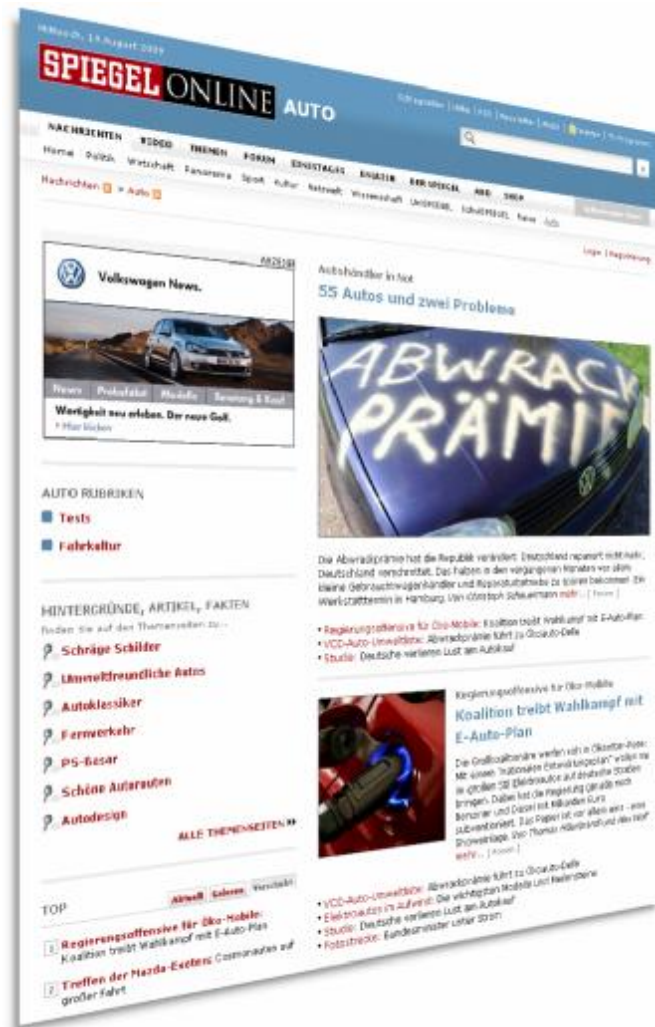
Mittwoch, 19. August 2009

SPIEGEL ONLINE AUTO

NACHRICHTEN VIDEO THEMEN FOREN EINESTAGES SHOP

Home Politik Wirtschaft Panorama Sport Kultur Netzwelt Wissenschaft UniSPIEGEL SchulSPIEGEL Reise Auto

Nachrichten > Auto

Login | Registrierung

ANZEIGE

Volkswagen News.

News Preisliste Modelle Beratung & Kauf

Wertigkeit neu erleben. Der neue Golf.

» Hier klicken

AUTO RUBRIKEN

Tests

Fahrkultur

HINTERGRÜNDE, ARTIKEL, FAKTEN

Finden Sie auf den Themenseiten zu ...

Schräge Schilder

Umweltfreundliche Autos

Autoklassiker

Fernverkehr

PS-Basar

Schöne Autorouten

Autodesign

ALLE THEMENSEITEN »

TOP

Aktuell Gelesen Verschickt

1 Regierungsoffensive für Öko-Mobile: Koalition treibt Wahlkampf mit E-Auto-Plan

2 Treffen der Mazda-Exoten: Cosmonauten auf großer Fahrt

Autohändler in Not

55 Autos und zwei Probleme

ABWRACK PRÄMIE

Die Abwrackprämie hat die Republik verändert: Deutschland repariert nicht mehr, Deutschland verschrottet. Das haben in den vergangenen Monaten vor allem kleine Gebrauchtwagenhändler und Reparaturbetriebe zu spüren bekommen. Ein Werkstatttermin in Hamburg. Von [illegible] mehr... [ Forum ]

• Regierungsoffensive für Öko-Mobile: Koalition treibt Wahlkampf mit E-Auto-Plan
• VCD-Auto-Umweltliste: Abwrackprämie führt zu Ökoauto-Delle
• Studie: Deutsche verlieren Lust am Autokauf

Regierungsoffensive für Öko-Mobile

Koalition treibt Wahlkampf mit E-Auto-Plan

Die Großkoalitionäre werfen sich in Ökostrom-Pose: Mit einem "nationalen Entwicklungsplan" wollen sie in großem Stil Elektroautos auf deutsche Straßen bringen. Dabei hat die Regierung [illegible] Benziner und Diesel mit Milliarden Euro subventioniert. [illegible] Von Thomas Hillenbrand und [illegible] mehr... [ Forum ]

• VCD-Auto-Umweltliste: Abwrackprämie führt zu Ökoauto-Delle
• Elektroautos im Aufwind: Die wichtigsten Modelle und Meilensteine
• Studie: Deutsche verlieren Lust am Autokauf
• Fotostrecke: Bundesminister unter Strom